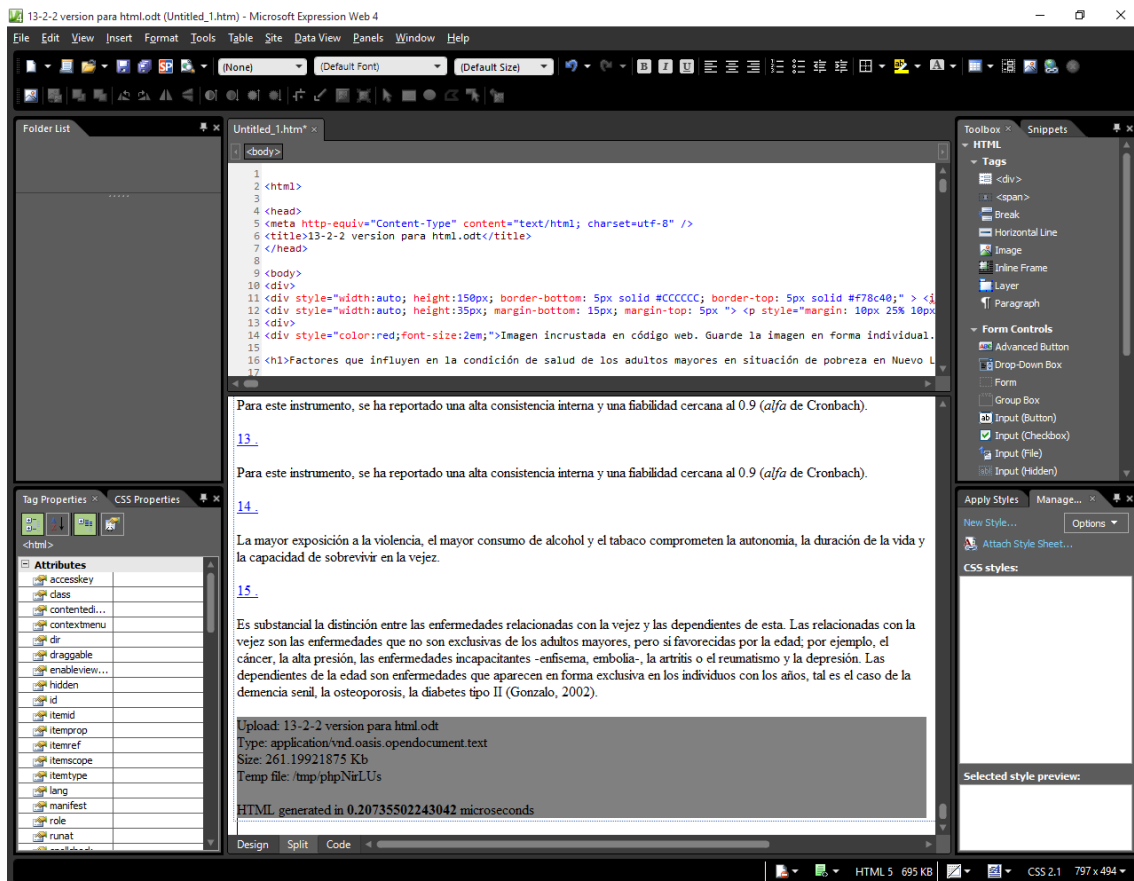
13-2-2 version para html.odt (Untitled_1.htm) - Microsoft Expression Web 4

File Edit View Insert Format Tools Table Site Data View Panels Window Help

(None) (Default Font) (Default Size)

Folder List

Untitled_1.htm* ×

<body>

1
2 <html>
3
4 <head>
5 <meta http-equiv="Content-Type" content="text/html; charset=utf-8" />
6 <title>13-2-2 version para html.odt</title>
7 </head>
8
9 <body>
10 <div>
11 <div style="width:auto; height:150px; border-bottom: 5px solid #CCCCCC; border-top: 5px solid #f78c40;" > <i
12 <div style="width:auto; height:35px; margin-bottom: 15px; margin-top: 5px "> <p style="margin: 10px 25% 10px
13 </div>
14 <div style="color:red;font-size:2em;">Imagen incrustada en código web. Guarde la imagen en forma individual.
15
16 <h1>Factores que influyen en la condición de salud de los adultos mayores en situación de pobreza en Nuevo L
17

Para este instrumento, se ha reportado una alta consistencia interna y una fiabilidad cercana al 0.9 (alfa de Cronbach).

13 .

Para este instrumento, se ha reportado una alta consistencia interna y una fiabilidad cercana al 0.9 (alfa de Cronbach).

14 .

La mayor exposición a la violencia, el mayor consumo de alcohol y el tabaco comprometen la autonomía, la duración de la vida y la capacidad de sobrevivir en la vejez.

15 .

Es substancial la distinción entre las enfermedades relacionadas con la vejez y las dependientes de esta. Las relacionadas con la vejez son las enfermedades que no son exclusivas de los adultos mayores, pero si favorecidas por la edad; por ejemplo, el cáncer, la alta presión, las enfermedades incapacitantes -enfisema, embolia-, la artritis o el reumatismo y la depresión. Las dependientes de la edad son enfermedades que aparecen en forma exclusiva en los individuos con los años, tal es el caso de la demencia senil, la osteoporosis, la diabetes tipo II (Gonzalo, 2002).

Upload: 13-2-2 version para html.odt
Type: application/vnd.oasis.opendocument.text
Size: 261.19921875 Kb
Temp file: /tmp/phpNirLUs

HTML generated in 0.20735502243042 microseconds

Design Split Code

Tag Properties × CSS Properties

<html>

Attributes
accesskey
class
contentedi...
contextmenu
dir
draggable
enableview...
hidden
id
itemid
itemprop
itemref
itemscope
itemtype
lang
manifest
role
runat

Toolbox × Snippets

HTML
Tags
<div>
<span>
Break
Horizontal Line
Image
Inline Frame
Layer
Paragraph
Form Controls
Advanced Button
Drop-Down Box
Form
Group Box
Input (Button)
Input (Checkbox)
Input (File)
Input (Hidden)

Apply Styles Manage... ×

New Style...
Options
Attach Style Sheet...
CSS styles:

Selected style preview:

HTML 5 695 KB CSS 2.1 797 x 494